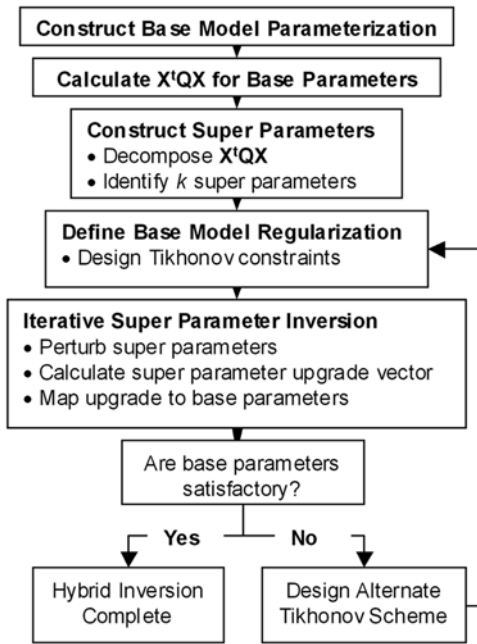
Construct Base Model Parameterization

Calculate $X^tQX$ for Base Parameters

Construct Super Parameters
• Decompose $X^tQX$
• Identify $k$ super parameters

Define Base Model Regularization
• Design Tikhonov constraints

Iterative Super Parameter Inversion
• Perturb super parameters
• Calculate super parameter upgrade vector
• Map upgrade to base parameters

Are base parameters satisfactory?

Yes

No

Hybrid Inversion Complete

Design Alternate Tikhonov Scheme